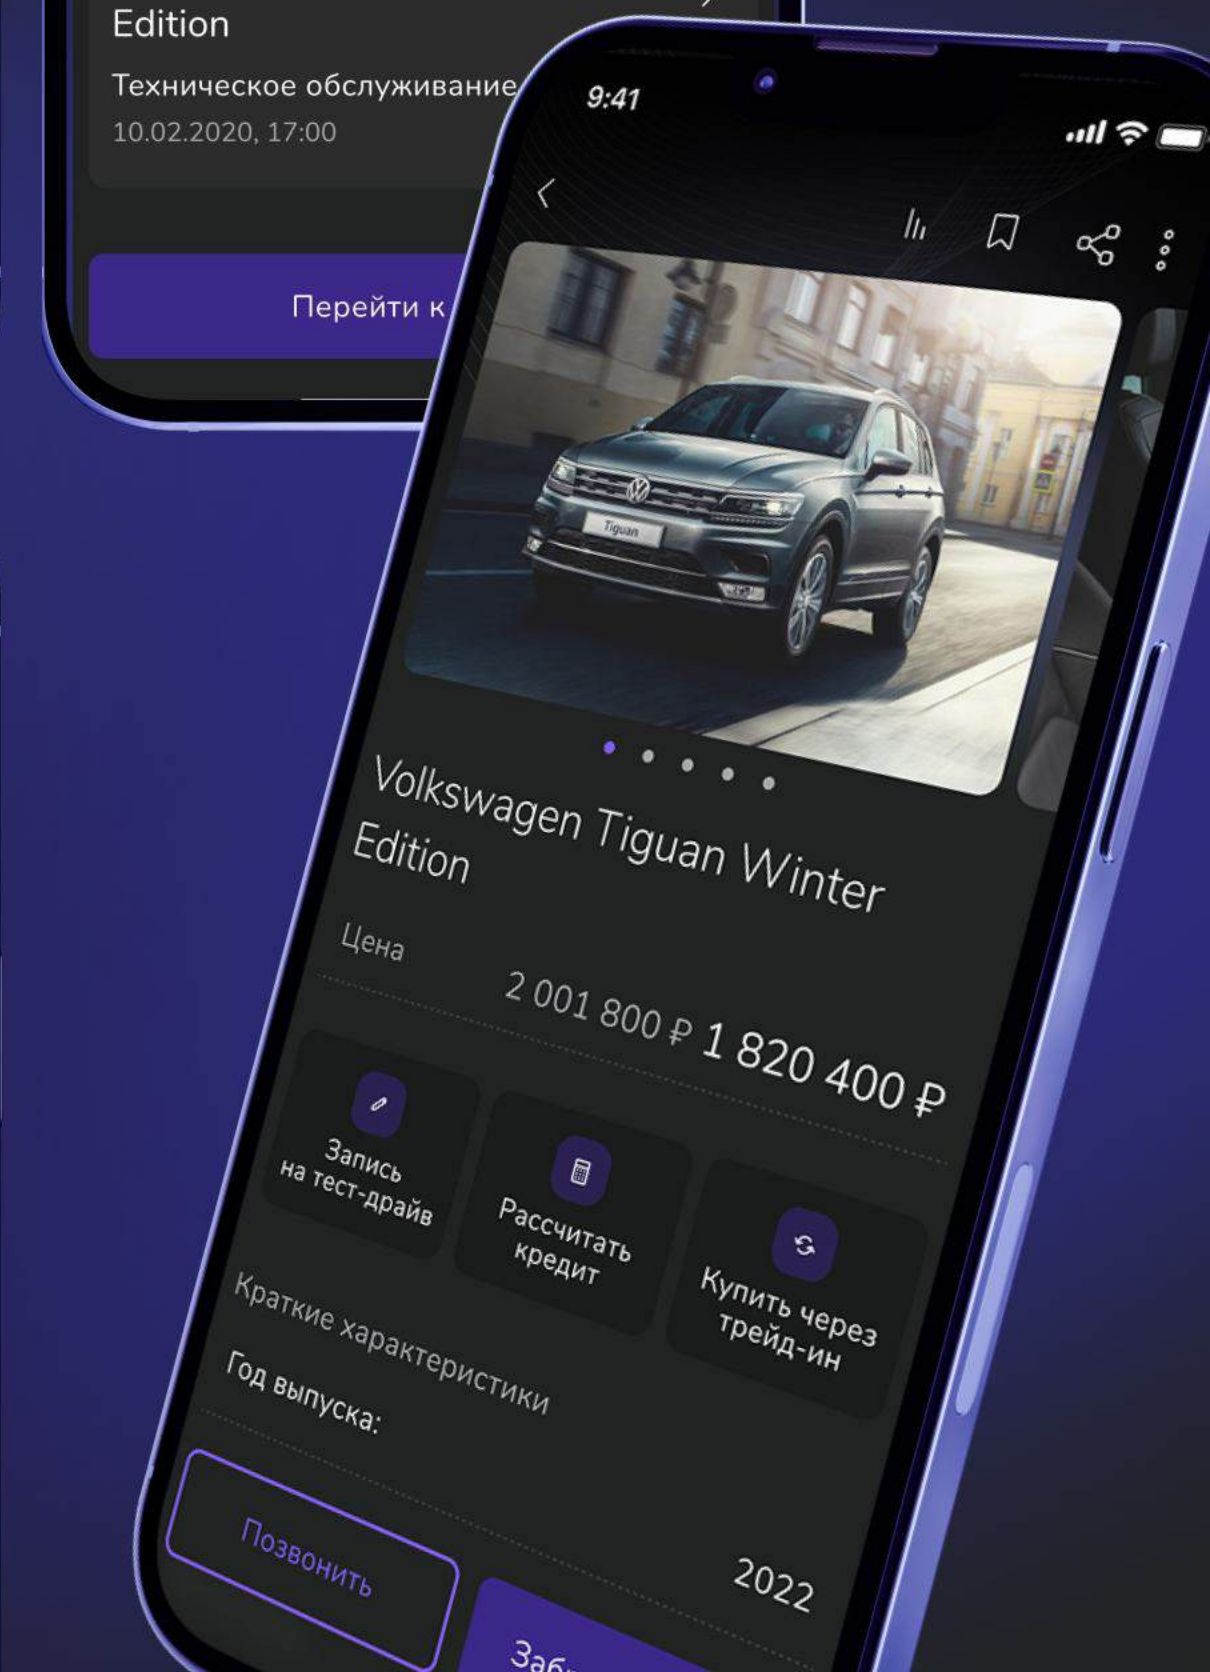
Edition

Техническое обслуживание

10.02.2020, 17:00

Перейти к

9:41

Tiguan

Volkswagen Tiguan Winter Edition

Цена

2 001 800 ₽ 1 820 400 ₽

Запись на тест-драйв

Рассчитать кредит

Купить через трейд-ин

Краткие характеристики

Год выпуска:

2022

Позвонить

Заб